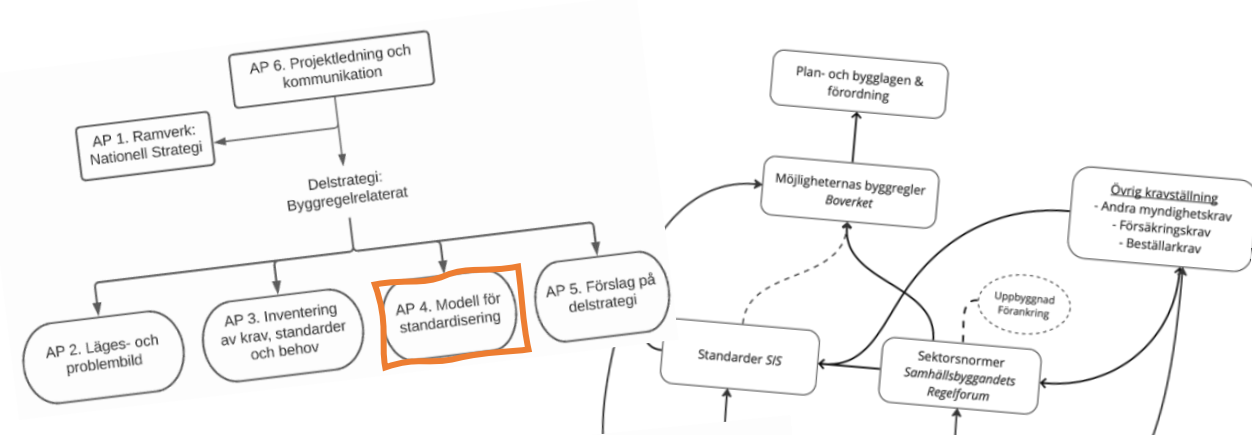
AP 6. Projektledning och kommunikation

AP 1. Ramverk: Nationell Strategi

Delstrategi: Byggregelrelaterat

AP 2. Läges- och problembild

AP 3. Inventering av krav, standarder och behov

AP 4. Modell för standardisering

AP 5. Förslag på delstrategi

Plan- och bygglagen & förordning

Möjligheternas byggregler
*Boverket*

Övrig kravställning
- Andra myndighetskrav
- Försäkringskrav
- Beställarkrav

Uppbyggnad
Förankring

Standarder *SIS*

Sektorsnormer
*Samhällsbyggandets Regelforum*